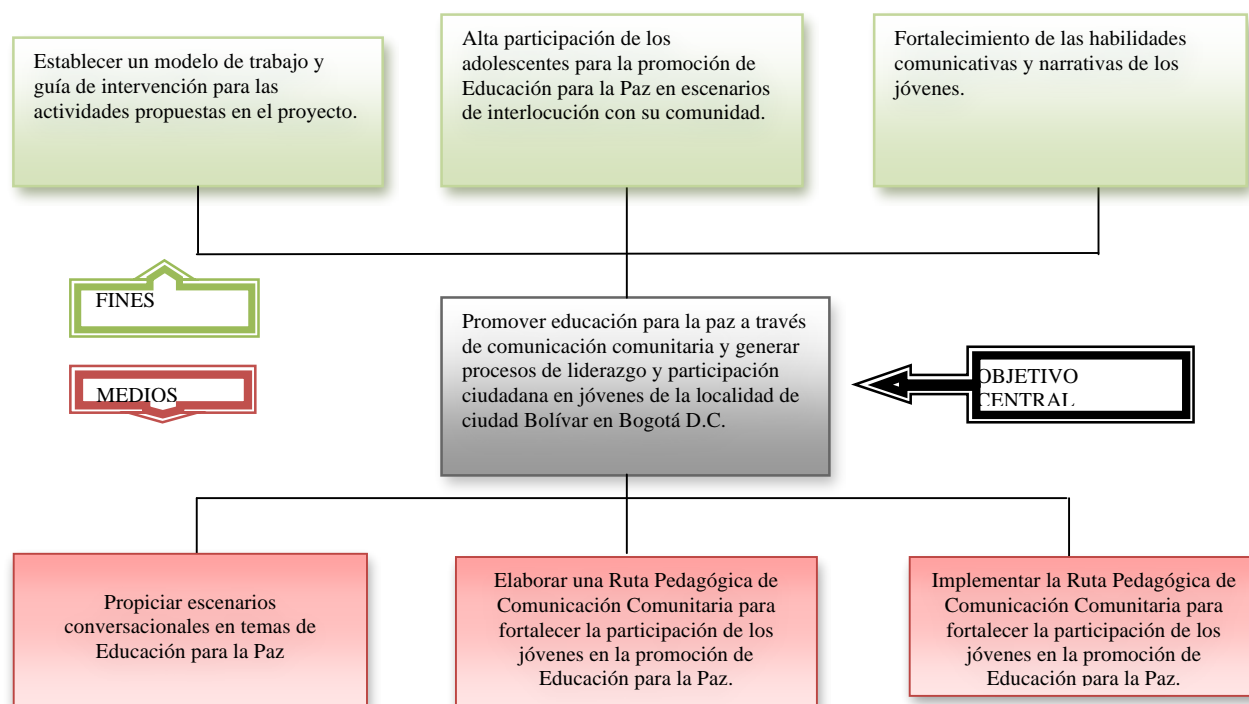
Establecer un modelo de trabajo y guía de intervención para las actividades propuestas en el proyecto.

Alta participación de los adolescentes para la promoción de Educación para la Paz en escenarios de interlocución con su comunidad.

Fortalecimiento de las habilidades comunicativas y narrativas de los jóvenes.

FINES

MEDIOS

Promover educación para la paz a través de comunicación comunitaria y generar procesos de liderazgo y participación ciudadana en jóvenes de la localidad de ciudad Bolívar en Bogotá D.C.

OBJETIVO CENTRAL

Propiciar escenarios conversacionales en temas de Educación para la Paz

Elaborar una Ruta Pedagógica de Comunicación Comunitaria para fortalecer la participación de los jóvenes en la promoción de Educación para la Paz.

Implementar la Ruta Pedagógica de Comunicación Comunitaria para fortalecer la participación de los jóvenes en la promoción de Educación para la Paz.